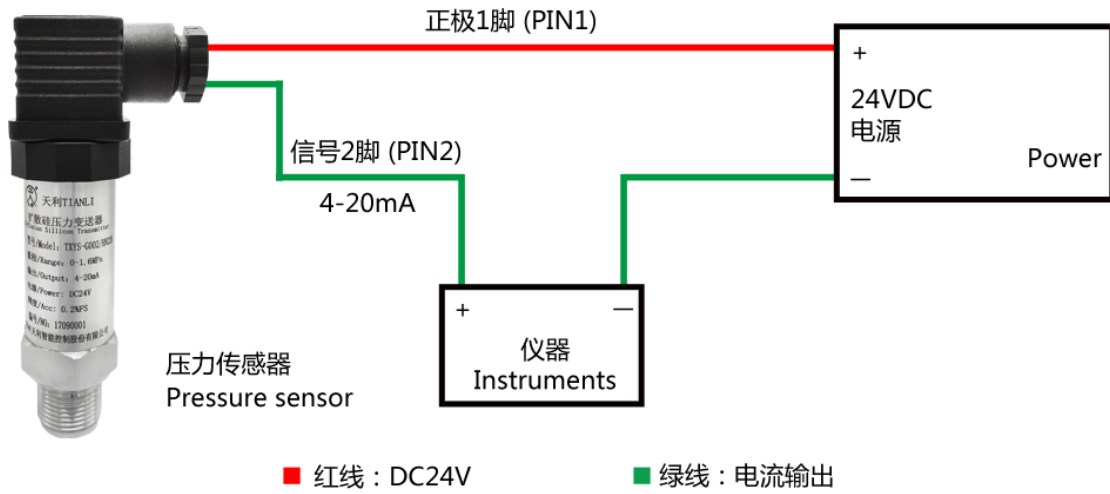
正极1脚 (PIN1)

+
24VDC
电源
Power
—

信号2脚 (PIN2)
4-20mA

天利TIANLI
扩散硅压力变送器
Diffusion Silicon Transmitter
型号/Model: TXYS-G002/DK230
量程/Range: 0-1.6MPa
输出/Output: 4-20mA
电源/Power: DC24V
精度/Acc: 0.2%FS
编号/NO. 17090001
天利智能控制股份有限公司

+
—
仪器
Instruments

压力传感器
Pressure sensor

红线：DC24V
绿线：电流输出